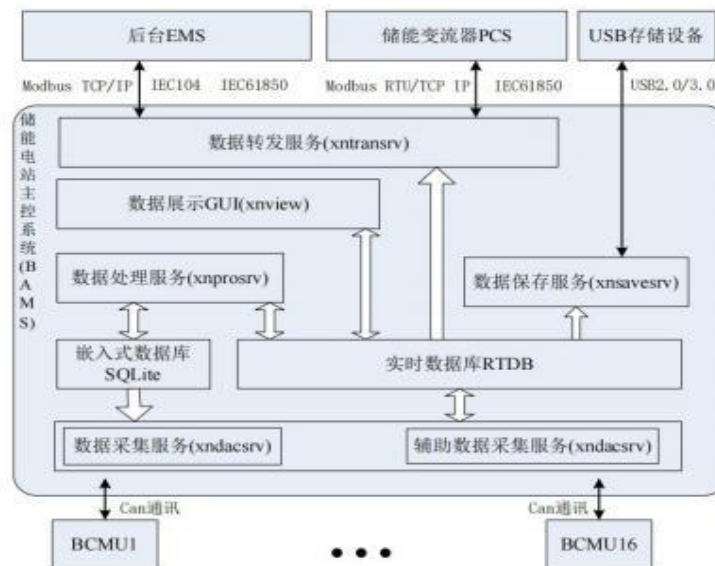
后台EMS

储能变流器PCS

USB存储设备

Modbus TCP/IP IEC104 IEC61850

Modbus RTU/TCP IP IEC61850

USB2.0/3.0

储能电站主控系统(BAMS)

数据转发服务(xntransrv)

数据展示GUI(xnview)

数据处理服务(xnprosrv)

数据保存服务(xnsavesrv)

嵌入式数据库SQLite

实时数据库RTDB

数据采集服务(xndacsrv)

辅助数据采集服务(xndacsrv)

Can通讯

Can通讯

BCMU1

• • •

BCMU16